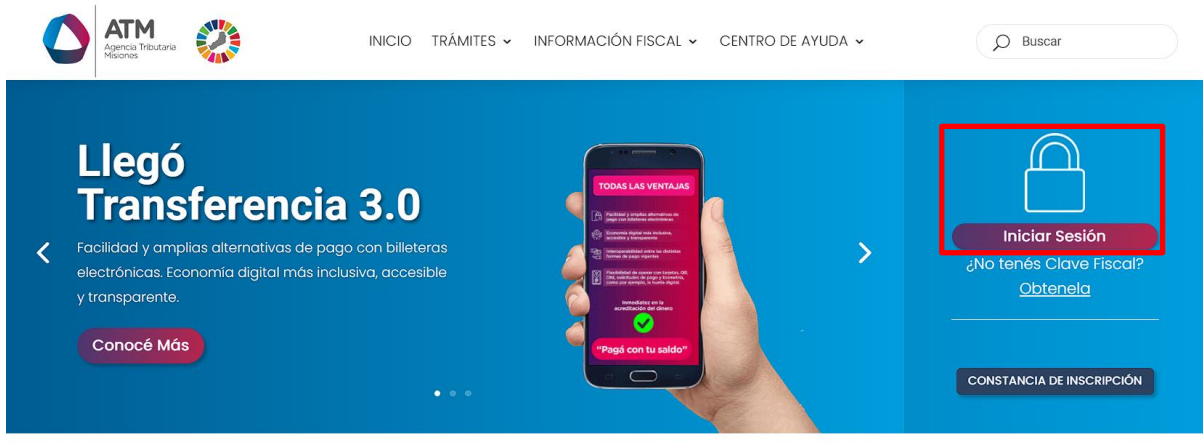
ATM
Agencia Tributaria Misiones

INICIO TRÁMITES INFORMACIÓN FISCAL CENTRO DE AYUDA

Buscar

Llegó Transferencia 3.0

Facilidad y amplias alternativas de pago con billeteras electrónicas. Economía digital más inclusiva, accesible y transparente.

Conocé Más

TODAS LAS VENTAJAS

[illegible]

Inmediatez en la acreditación del dinero

"Pagá con tu saldo"

Iniciar Sesión

¿No tenés Clave Fiscal?
Obtenela

CONSTANCIA DE INSCRIPCIÓN